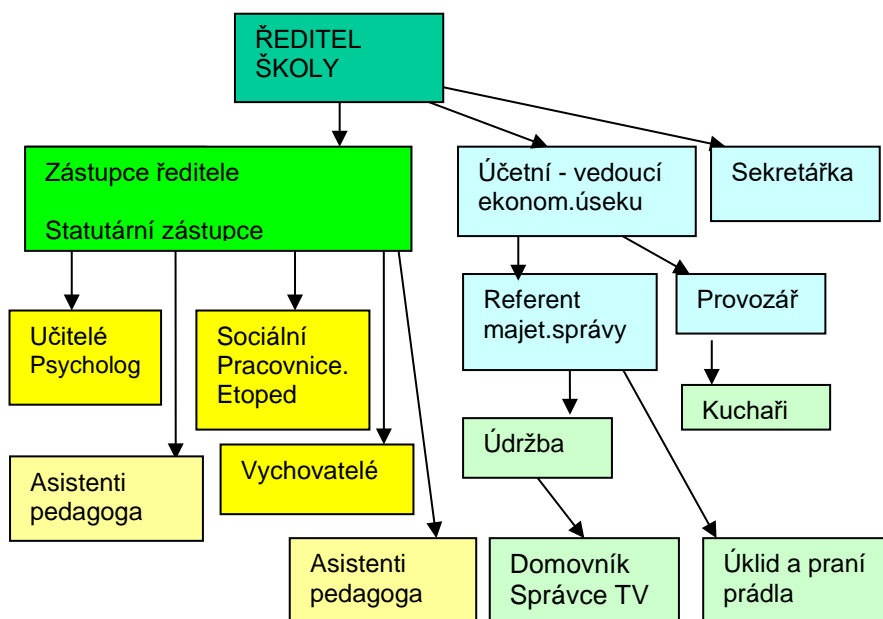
ŘEDITEL ŠKOLY

Zástupce ředitele

Statutární zástupce

Účetní - vedoucí ekonom.úseku

Sekretářka

Učitelé Psycholog

Sociální Pracovnice. Etoped

Referent majet.správy

Provozář

Kuchaři

Údržba

Asistenti pedagoga

Vychovatelé

Asistenti pedagoga

Domovník Správce TV

Úklid a praní prádla